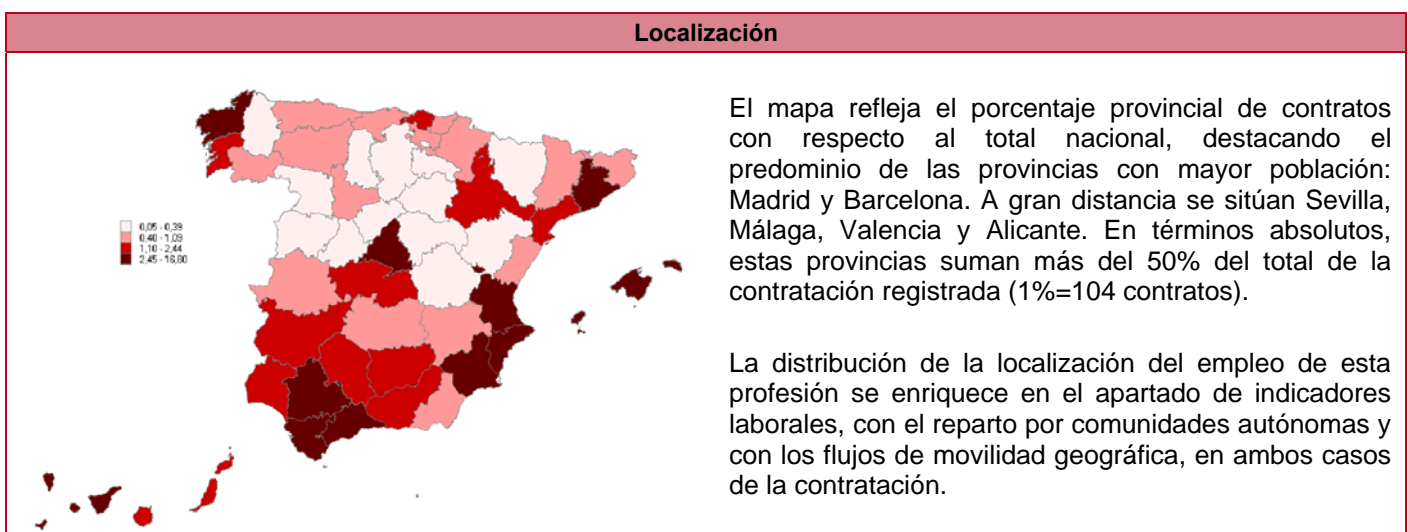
Localización

0,05 - 0,39
0,40 - 1,09
1,10 - 2,44
2,45 - 16,80

El mapa refleja el porcentaje provincial de contratos con respecto al total nacional, destacando el predominio de las provincias con mayor población: Madrid y Barcelona. A gran distancia se sitúan Sevilla, Málaga, Valencia y Alicante. En términos absolutos, estas provincias suman más del 50% del total de la contratación registrada (1%=104 contratos).

La distribución de la localización del empleo de esta profesión se enriquece en el apartado de indicadores laborales, con el reparto por comunidades autónomas y con los flujos de movilidad geográfica, en ambos casos de la contratación.